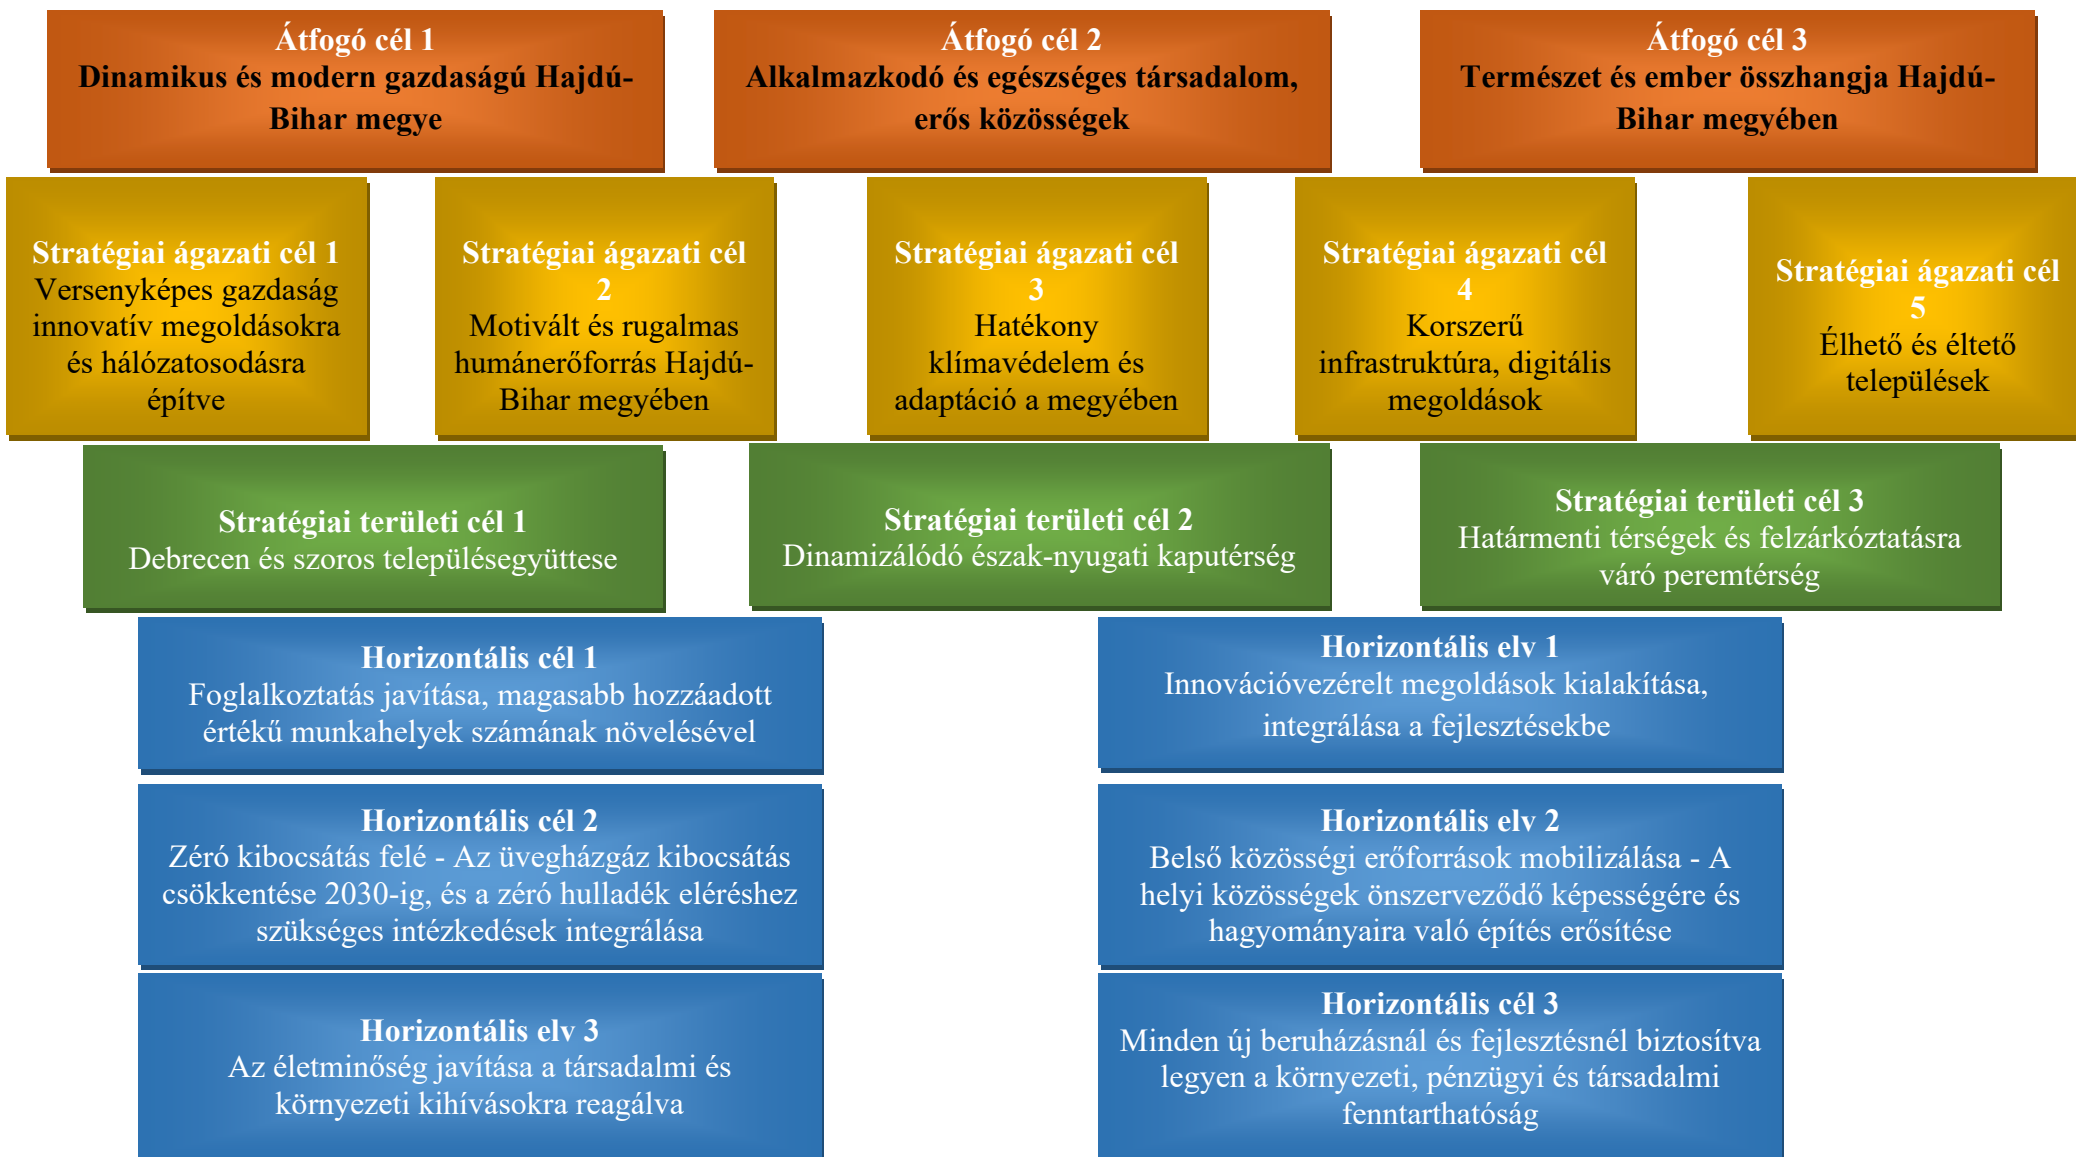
Átfogó cél 1
Dinamikus és modern gazdaságú Hajdú-Bihar megye

Átfogó cél 2
Alkalmazkodó és egészséges társadalom, erős közösségek

Átfogó cél 3
Természet és ember összhangja Hajdú-Bihar megyében

Stratégiai ágazati cél 1
Versenyképes gazdaság innovatív megoldásokra és hálózatosodásra építve

Stratégiai ágazati cél 2
Motivált és rugalmas humánerőforrás Hajdú-Bihar megyében

Stratégiai ágazati cél 3
Hatékony klímavédelem és adaptáció a megyében

Stratégiai ágazati cél 4
Korszerű infrastruktúra, digitális megoldások

Stratégiai ágazati cél 5
Élhető és éltető települések

Stratégiai területi cél 1
Debrecen és szoros településegyüttese

Stratégiai területi cél 2
Dinamizálódó észak-nyugati kaputérség

Stratégiai területi cél 3
Határmenti térségek és felzárkóztatásra váró peremtérség

Horizontális cél 1
Foglalkoztatás javítása, magasabb hozzáadott értékű munkahelyek számának növelésével

Horizontális elv 1
Innovációvezérelt megoldások kialakítása, integrálása a fejlesztésekbe

Horizontális cél 2
Zéró kibocsátás felé - Az üvegházgáz kibocsátás csökkentése 2030-ig, és a zéró hulladék eléréshez szükséges intézkedések integrálása

Horizontális elv 2
Belső közösségi erőforrások mobilizálása - A helyi közösségek önszerveződő képességére és hagyományaira való építés erősítése

Horizontális elv 3
Az életminőség javítása a társadalmi és környezeti kihívásokra reagálva

Horizontális cél 3
Minden új beruházásnál és fejlesztésnél biztosítva legyen a környezeti, pénzügyi és társadalmi fenntarthatóság